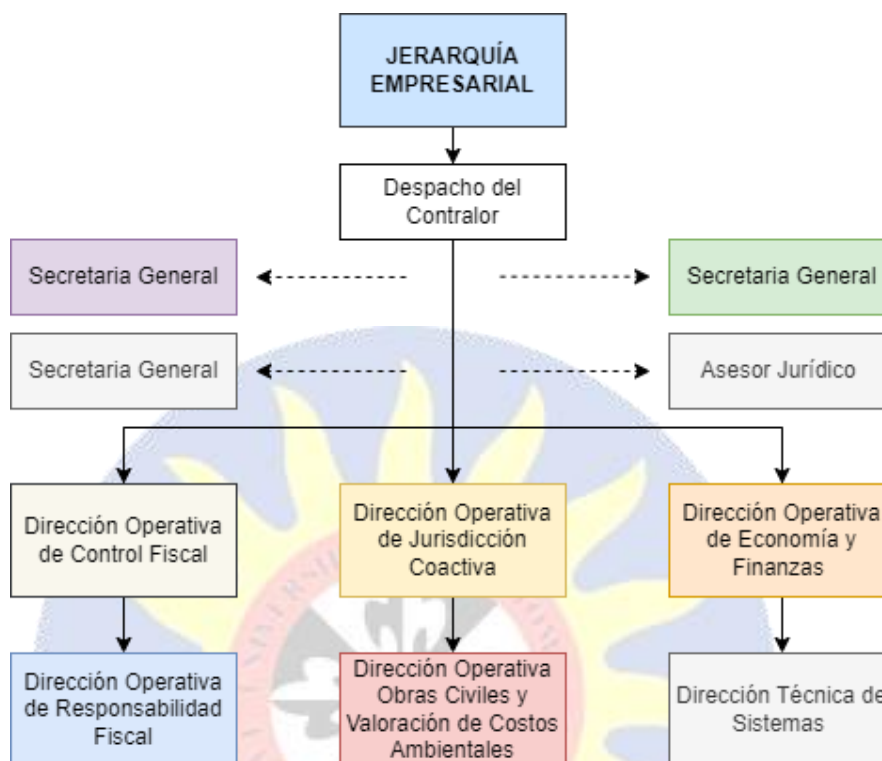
JERARQUÍA EMPRESARIAL

Despacho del Contralor

Secretaria General

Secretaria General

Secretaria General

Asesor Jurídico

Dirección Operativa de Control Fiscal

Dirección Operativa de Jurisdicción Coactiva

Dirección Operativa de Economía y Finanzas

Dirección Operativa de Responsabilidad Fiscal

Dirección Operativa Obras Civiles y Valoración de Costos Ambientales

Dirección Técnica de Sistemas